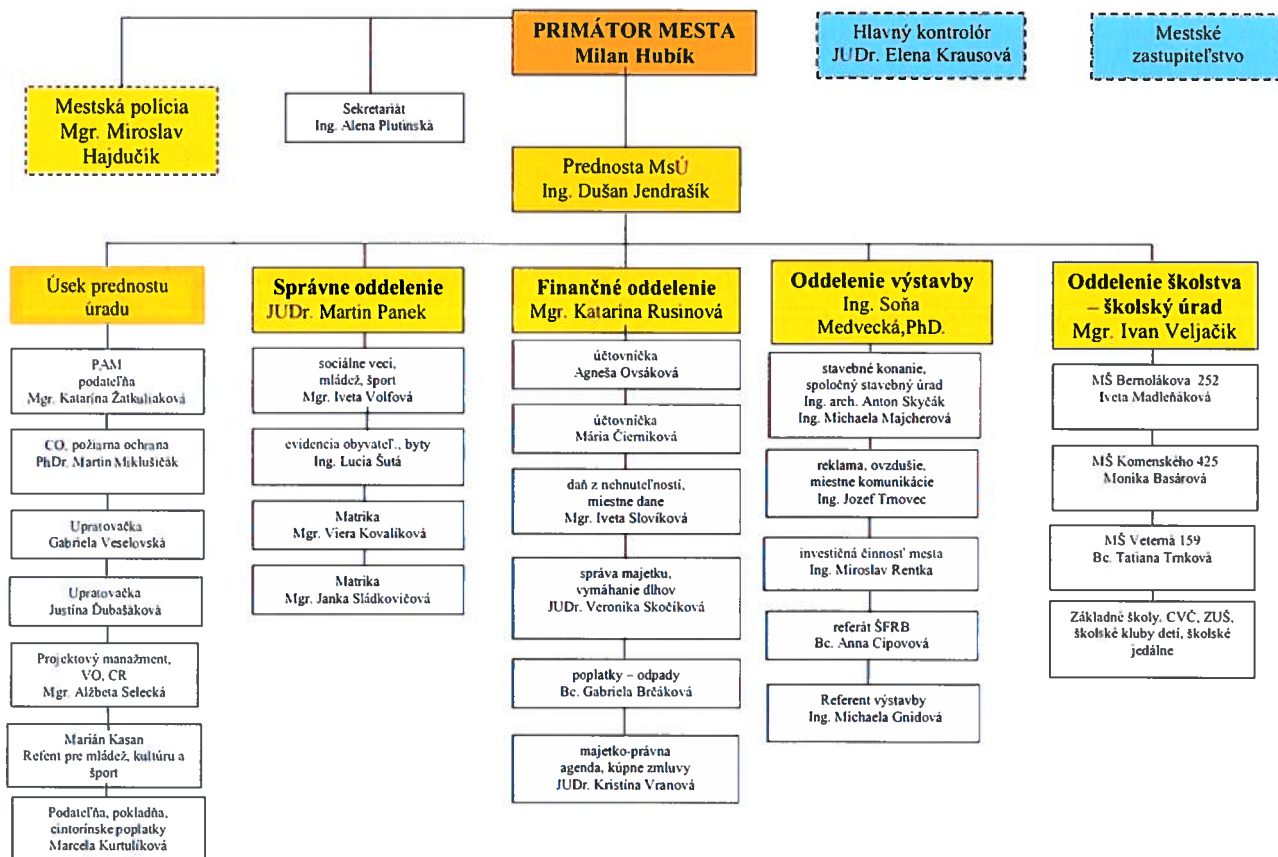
PRIMÁTOR MESTA
Milan Hubík

Hlavný kontrolór
JUDr. Elena Krausová

Mestské
zastupiteľstvo

Mestská polícia
Mgr. Miroslav
Hajdučík

Sekretariát
Ing. Alena Plutinská

Prednosta MsÚ
Ing. Dušan Jendrašík

Úsek prednostu
úradu

PAM
podateľňa
Mgr. Katarína Žatkuliaková

CO, požiarna ochrana
PhDr. Martin Miklušičák

Upratovačka
Gabriela Veselovská

Upratovačka
Justína Ďubašáková

Projektový manažment,
VO, CR
Mgr. Alžbeta Selecká

Marián Kasan
Referent pre mládež, kultúru a
šport

Podateľňa, pokladňa,
cintorínske poplatky
Marcela Kurtulíková

Správne oddelenie
JUDr. Martin Panek

sociálne veci,
mládež, šport
Mgr. Iveta Volfová

evidencia obyvateľ., byty
Ing. Lucia Šutá

Matrika
Mgr. Viera Kovalíková

Matrika
Mgr. Janka Sládkovičová

Finančné oddelenie
Mgr. Katarína Rusinová

účtovníčka
Agneša Ovsáková

účtovníčka
Mária Čierniková

daň z nehnuteľnosti,
miestne dane
Mgr. Iveta Slovíková

správa majetku,
vymáhanie dlhov
JUDr. Veronika Skočíková

poplatky – odpady
Bc. Gabriela Brčáková

majetko-právna
agenda, kúpne zmluvy
JUDr. Kristína Vranová

Oddelenie výstavby
Ing. Soňa
Medvecká,PhD.

stavebné konanie,
spoločný stavebný úrad
Ing. arch. Anton Skyčák
Ing. Michaela Majcherová

reklama, ovzdušie,
miestne komunikácie
Ing. Jozef Trnovec

investičná činnosť mesta
Ing. Miroslav Rentka

referát ŠFRB
Bc. Anna Cipovová

Referent výstavby
Ing. Michaela Gnidová

Oddelenie školstva
– školský úrad
Mgr. Ivan Veljačik

MŠ Bernolákova 252
Iveta Madleňáková

MŠ Komenského 425
Monika Basárová

MŠ Veterná 159
Bc. Tatiana Trnková

Základné školy, CVČ, ZUŠ,
školské kluby detí, školské
jedálne